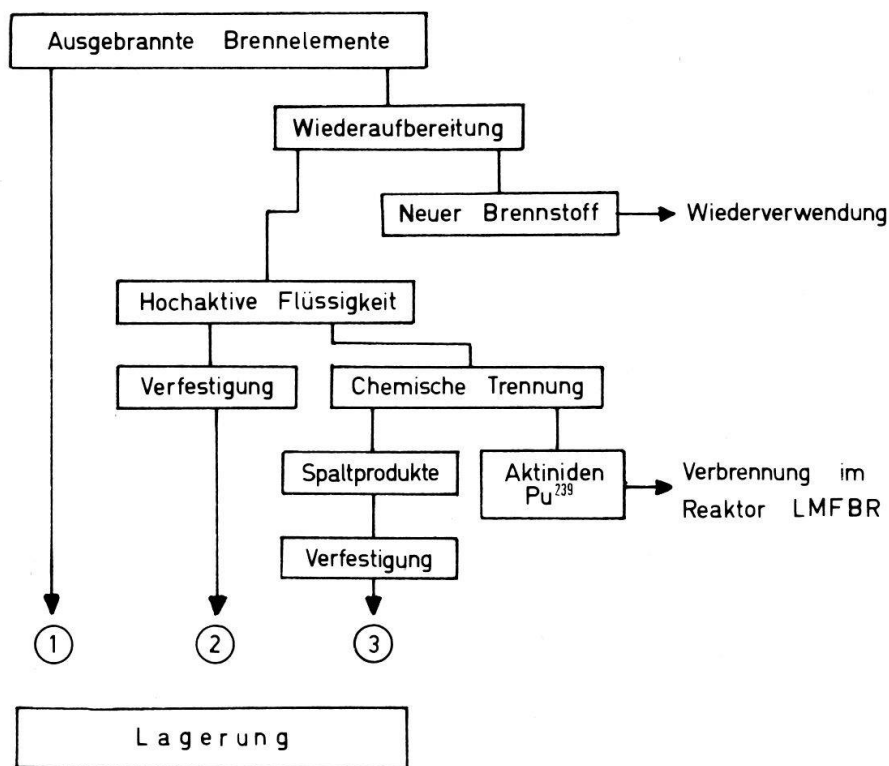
Ausgebrannte Brennelemente

Wiederaufbereitung

Neuer Brennstoff

Wiederverwendung

Hochaktive Flüssigkeit

Verfestigung

Chemische Trennung

Spaltprodukte

Aktiniden $Pu^{239}$

Verbrennung im Reaktor LMFBR

Verfestigung

1

2

3

Lagerung